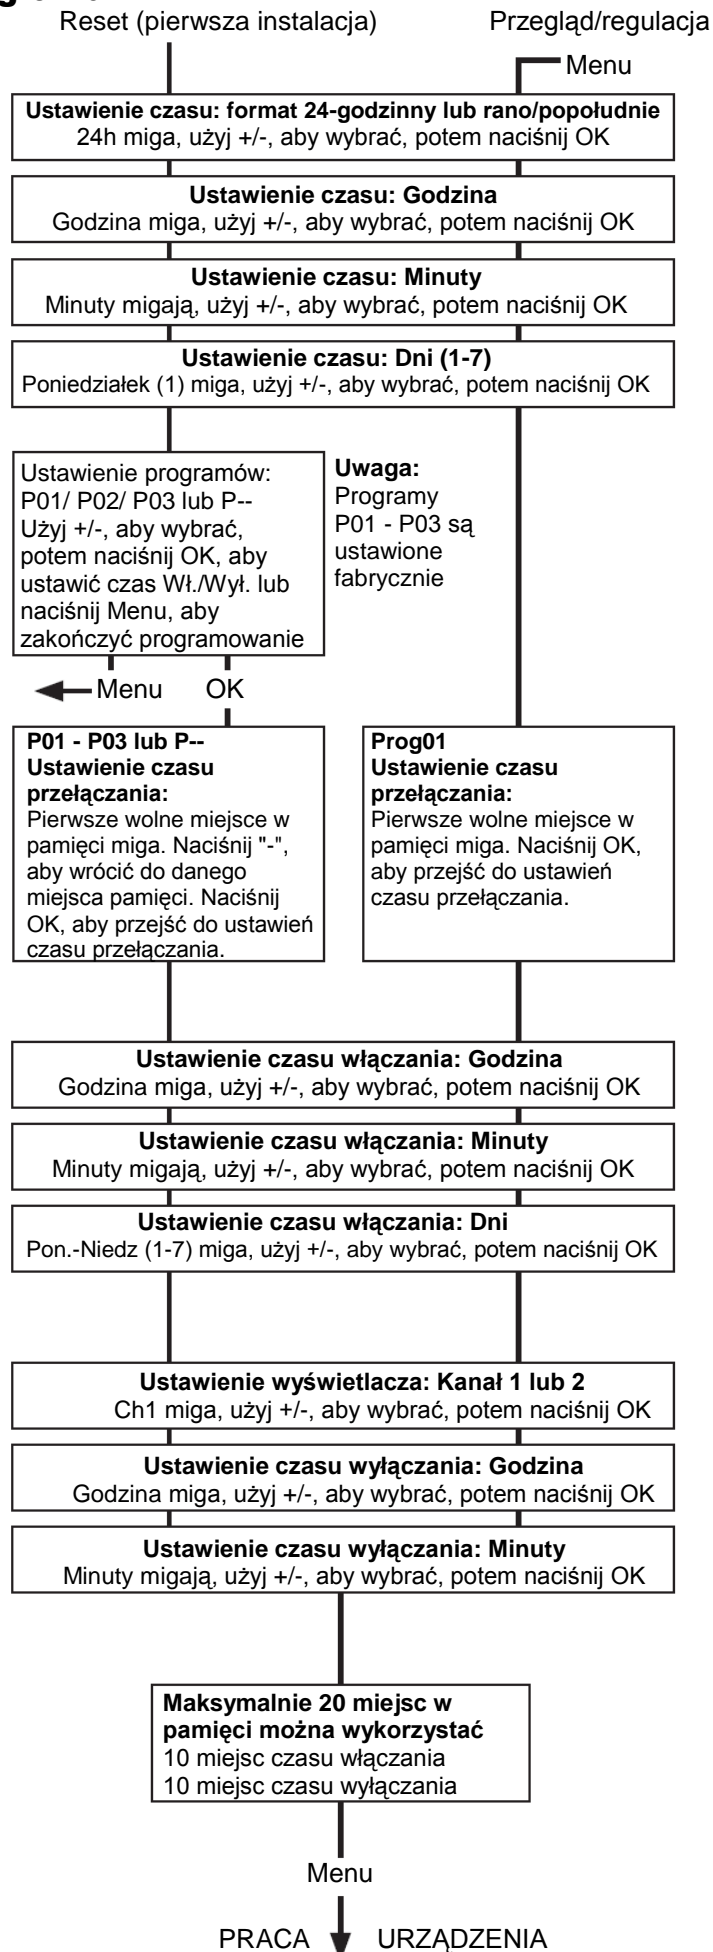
Reset (pierwsza instalacja)

Przegląd/regulacja

Menu

**Ustawienie czasu: format 24-godzinny lub rano/popołudnie**
24h miga, użyj +/-, aby wybrać, potem naciśnij OK

**Ustawienie czasu: Godzina**
Godzina miga, użyj +/-, aby wybrać, potem naciśnij OK

**Ustawienie czasu: Minuty**
Minuty migają, użyj +/-, aby wybrać, potem naciśnij OK

**Ustawienie czasu: Dni (1-7)**
Poniedziałek (1) miga, użyj +/-, aby wybrać, potem naciśnij OK

Ustawienie programów: P01/ P02/ P03 lub P-- Użyj +/-, aby wybrać, potem naciśnij OK, aby ustawić czas Wł./Wył. lub naciśnij Menu, aby zakończyć programowanie

**Uwaga:** Programy P01 - P03 są ustawione fabrycznie

Menu

OK

**P01 - P03 lub P-- Ustawienie czasu przełączania:**
Pierwsze wolne miejsce w pamięci miga. Naciśnij "-", aby wrócić do danego miejsca pamięci. Naciśnij OK, aby przejść do ustawień czasu przełączania.

**Prog01 Ustawienie czasu przełączania:**
Pierwsze wolne miejsce w pamięci miga. Naciśnij OK, aby przejść do ustawień czasu przełączania.

**Ustawienie czasu włączania: Godzina**
Godzina miga, użyj +/-, aby wybrać, potem naciśnij OK

**Ustawienie czasu włączania: Minuty**
Minuty migają, użyj +/-, aby wybrać, potem naciśnij OK

**Ustawienie czasu włączania: Dni**
Pon.-Niedz (1-7) miga, użyj +/-, aby wybrać, potem naciśnij OK

**Ustawienie wyświetlacza: Kanał 1 lub 2**
Ch1 miga, użyj +/-, aby wybrać, potem naciśnij OK

**Ustawienie czasu wyłączania: Godzina**
Godzina miga, użyj +/-, aby wybrać, potem naciśnij OK

**Ustawienie czasu wyłączania: Minuty**
Minuty migają, użyj +/-, aby wybrać, potem naciśnij OK

**Maksymalnie 20 miejsc w pamięci można wykorzystać**
10 miejsc czasu włączania
10 miejsc czasu wyłączania

Menu

PRACA URZĄDZENIA